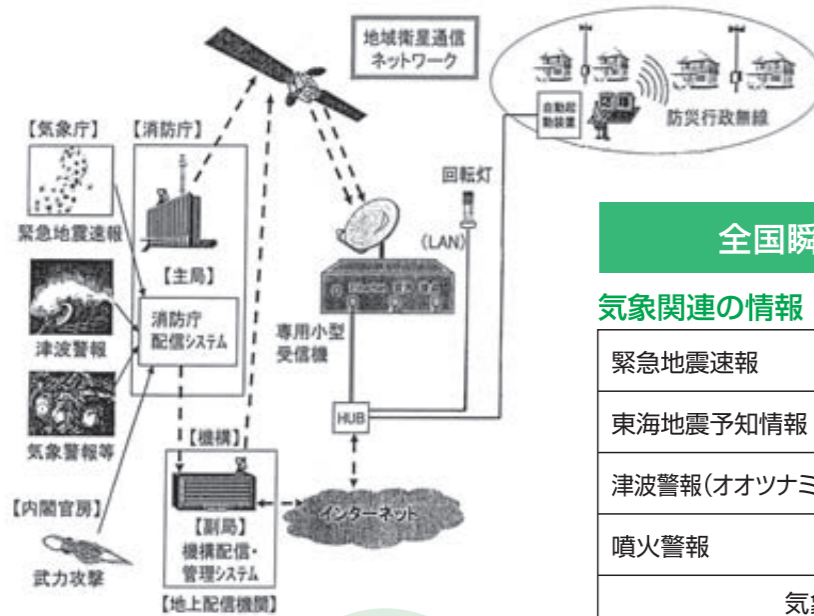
地域衛星通信
ネットワーク

【気象庁】
【消防庁】

緊急地震速報

津波警報

気象警報等

【主局】

消防庁
配信システム

【機構】

【副局】
機構配信・
管理システム

【地上配信機関】

【内閣官房】

武力攻撃

専用小型
受信機

HUB

インターネット

回転灯

(LAN)

自動起
動装置

防災行政無線

全国瞬

気象関連の情報

| 緊急地震速報 |
|---|
| 東海地震予知情報 |
| 津波警報(オオツナミ |
| 噴火警報 |
| 気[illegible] |